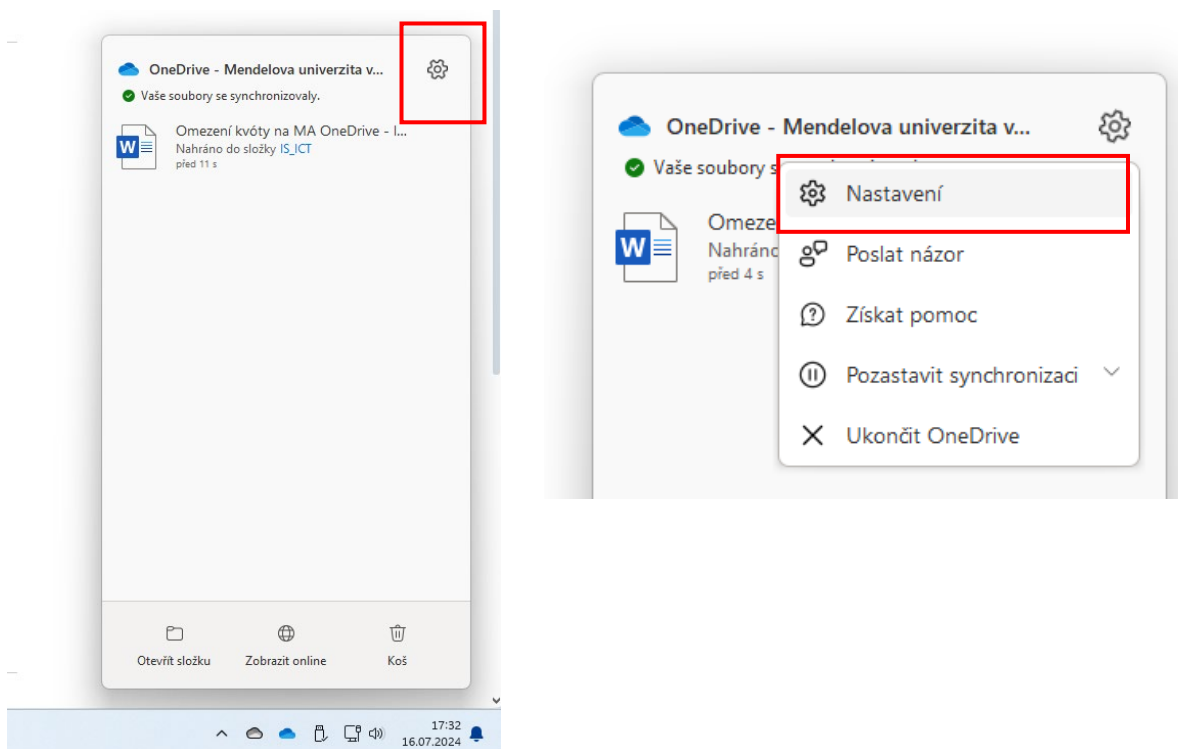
OneDrive - Mendelova univerzita v...
Vaše soubory se synchronizovaly.
Omezení kvóty na MA OneDrive - I...
Nahráno do složky IS_ICT
před 11 s

Otevřít složku
Zobrazit online
Koš

17:32
16.07.2024

OneDrive - Mendelova univerzita v...
Vaše soubory s
Omeze
Nahráno
před 4 s

Nastavení
Poslat názor
Získat pomoc
Pozastavit synchronizaci
Ukončit OneDrive